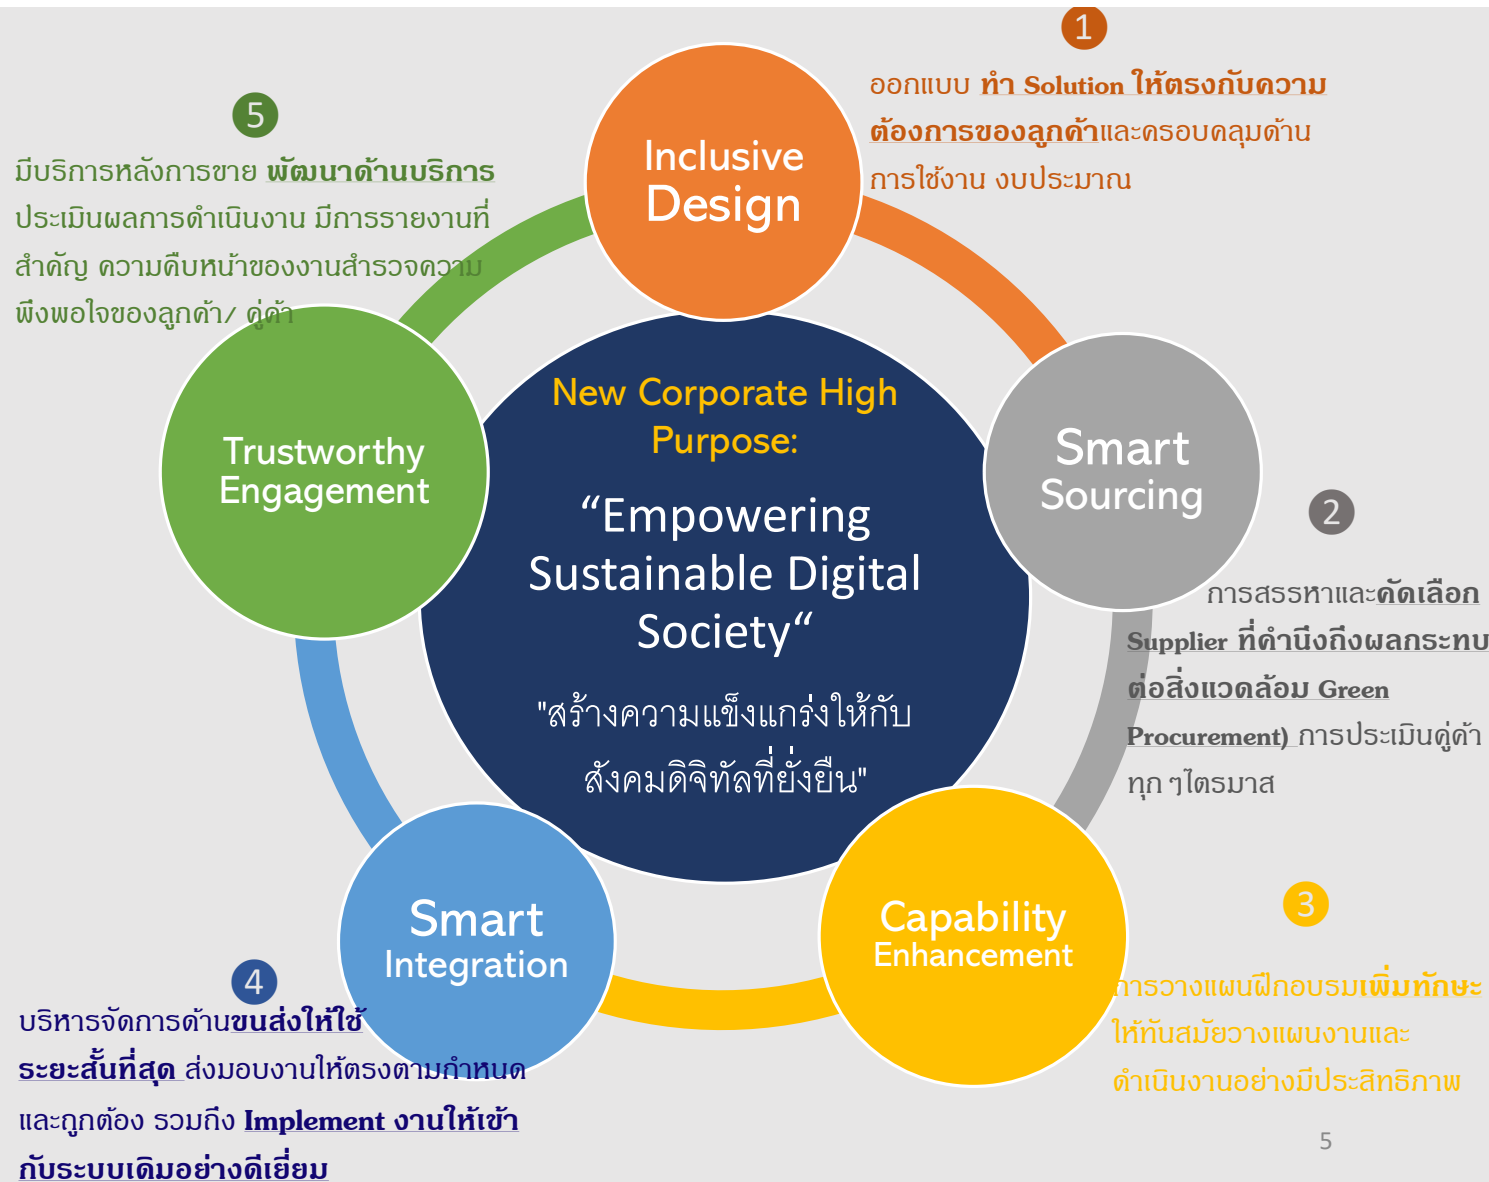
1

ออกแบบ **ทำ Solution ให้ตรงกับความต้องการของลูกค้า**และครอบคลุมด้านการใช้งาน งบประมาณ

5

มีบริการหลังการขาย **พัฒนาด้านบริการ** ประเมินผลการดำเนินงาน มีการรายงานที่สำคัญ ความคืบหน้าของงานสำรวจความพึงพอใจของลูกค้า/ คู่ค้า

Inclusive Design

Trustworthy Engagement

New Corporate High Purpose:

“Empowering Sustainable Digital Society“

"สร้างความแข็งแกร่งให้กับสังคมดิจิทัลที่ยั่งยืน"

Smart Sourcing

2

การสรรหาและ**คัดเลือก Supplier ที่คำนึงถึงผลกระทบต่อสิ่งแวดล้อม Green Procurement)** การประเมินคู่ค้าทุก ๆไตรมาส

Smart Integration

Capability Enhancement

4

บริหารจัดการด้าน**ขนส่งให้ใช้ระยะสั้นที่สุด** ส่งมอบงานให้ตรงตามกำหนด และถูกต้อง รวมถึง **Implement งานให้เข้ากับระบบเดิมอย่างดีเยี่ยม**

3

การวางแผนฝึกอบรม**เพิ่มทักษะ** ให้ทันสมัยวางแผนงานและดำเนินงานอย่างมีประสิทธิภาพ

5